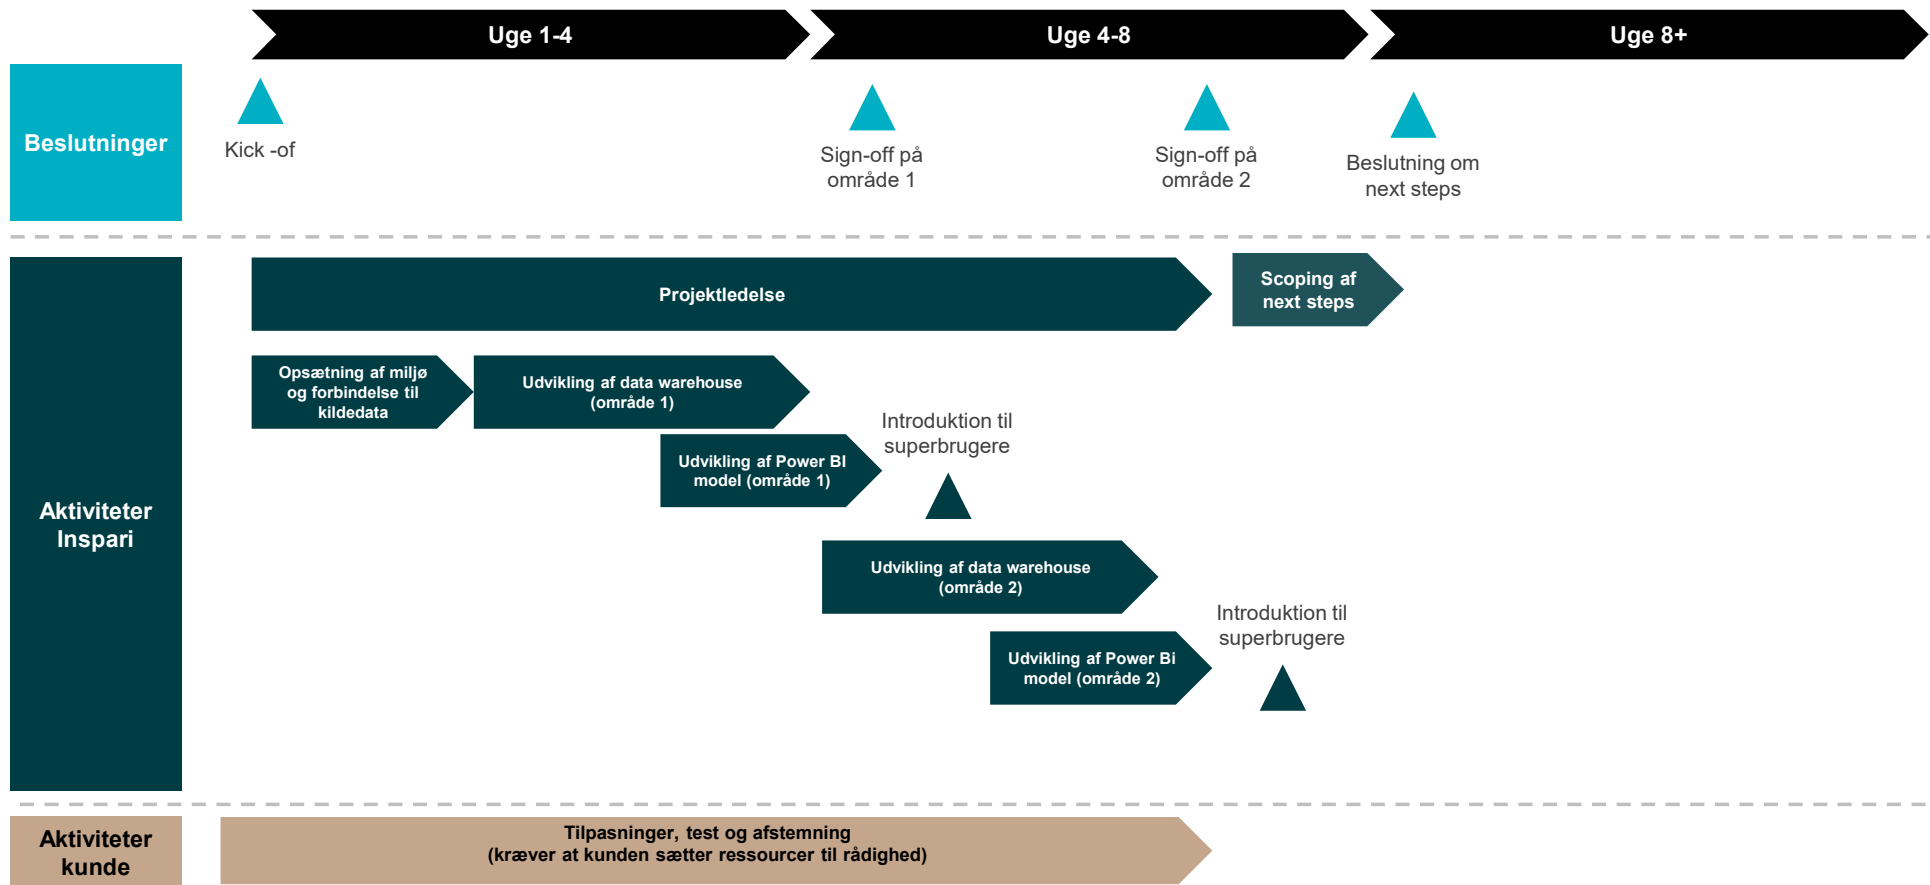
Uge 1-4

Uge 4-8

Uge 8+

Beslutninger

Kick -of

Sign-off på område 1

Sign-off på område 2

Beslutning om next steps

Aktiviteter Inspari

Projektledelse

Scoping af next steps

Opsætning af miljø og forbindelse til kildedata

Udvikling af data warehouse (område 1)

Udvikling af Power BI model (område 1)

Introduktion til superbrugere

Udvikling af data warehouse (område 2)

Udvikling af Power Bi model (område 2)

Introduktion til superbrugere

Aktiviteter kunde

Tilpasninger, test og afstemning (kræver at kunden sætter ressourcer til rådighed)